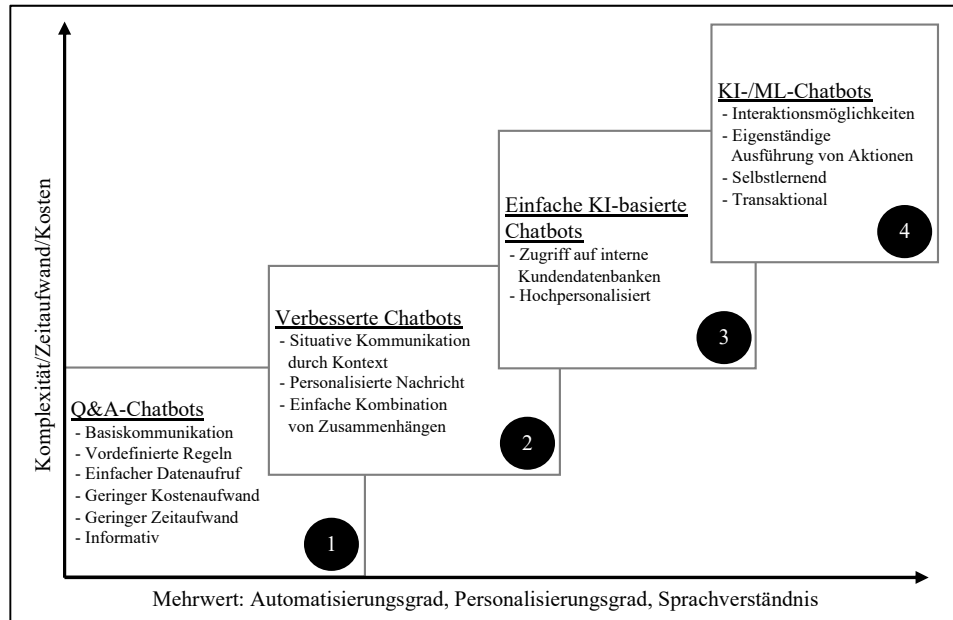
Komplexität/Zeitaufwand/Kosten

KI-/ML-Chatbots
- Interaktionsmöglichkeiten
- Eigenständige Ausführung von Aktionen
- Selbstlernend
- Transaktional

4

Einfache KI-basierte Chatbots
- Zugriff auf interne Kundendatenbanken
- Hochpersonalisiert

3

Verbesserte Chatbots
- Situative Kommunikation durch Kontext
- Personalisierte Nachricht
- Einfache Kombination von Zusammenhängen

2

Q&A-Chatbots
- Basiskommunikation
- Vordefinierte Regeln
- Einfacher Datenaufruf
- Geringer Kostenaufwand
- Geringer Zeitaufwand
- Informativ

1

Mehrwert: Automatisierungsgrad, Personalisierungsgrad, Sprachverständnis